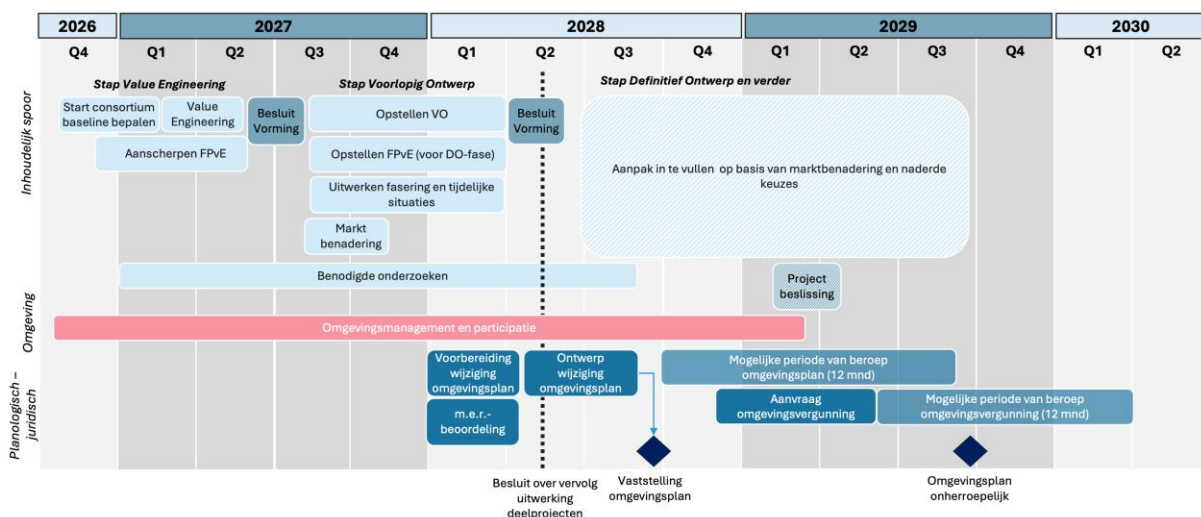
| 2026 | 2027 | | | | 2028 | | | | 2029 | | | | 2030 | |
|---|---|---|---|---|---|---|---|---|---|---|---|---|---|---|
| Q4 | Q1 | Q2 | Q3 | Q4 | Q1 | Q2 | Q3 | Q4 | Q1 | Q2 | Q3 | Q4 | Q1 | Q2 |

Inhoudelijk spoor

Stap Value Engineering

Stap Voorlopig Ontwerp

Stap Definitief Ontwerp en verder

Start consortium baseline bepalen

Value Engineering

Besluit Vorming

Opstellen VO

Besluit Vorming

Aanscherpen FPvE

Opstellen FPvE (voor DO-fase)

Aanpak in te vullen op basis van marktbenadering en naderde keuzes

Uitwerken fasering en tijdelijke situaties

Markt benadering

Benodigde onderzoeken

Project beslissing

Omgeving

Omgevingsmanagement en participatie

Planologisch – juridisch

Voorbereiding wijziging omgevingsplan

Ontwerp wijziging omgevingsplan

Mogelijke periode van beroep omgevingsplan (12 mnd)

Aanvraag omgevingsvergunning

Mogelijke periode van beroep omgevingsvergunning (12 mnd)

m.e.r.-beoordeling

Besluit over vervolg uitwerking deelprojecten

Vaststelling omgevingsplan

Omgevingsplan onherroepelijk